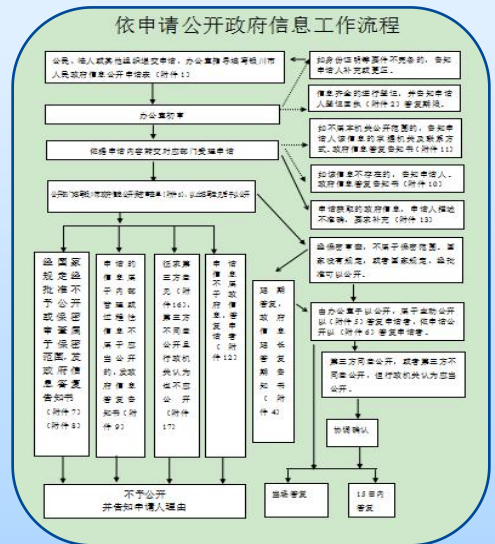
依申请公开政府信息工作流程

公民、法人或其他组织递交申请，办公室指导填写银川市人民政府信息公开申请表（附件 1）

办公室初审

根据申请内容转交对应部门受理申请

如所提申请内容不明确的，告知申请人补充或更正。

信息涉及的由行政机关，告知申请人重新提出（附件 2）答复期限。

如不属本机关公开范围的，告知申请人该信息的掌握机关及联系方式，政府信息答复告知书（附件 11）

如该信息不存在的，告知申请人。政府信息答复告知书（附件 10）

申请获取的政府信息，申请人描述不准确，要求补充（附件 13）

公开/不公开/部分公开/延期申请（附件 5），出具答复意见书公开

经国家规定或批准不予公开或保密审查属于保密范围，发政府信息答复告知书（附件 7）（附件 8）

申请的信息属于内部管理或过程性信息不属于应当公开的，发政府信息答复告知书（附件 9）

征求第三方意见（附件 16），第三方不同意公开且行政机关认为不应公开（附件 17）

申请信息不予公开且无政府信息答复告知书（附件 12）

延期答复，政府信息答复延期告知书（附件 4）

经保密审查，不属于保密范围，应按有关规定，或者需要征询意见，经批准可以公开。

由办公室予以公开，属于主动公开（附件 3）答复申请者，部分公开或（附件 6）答复申请者。

第三方同意公开，或者第三方不同意公开，但行政机关认为应当公开。

协调确认

不予公开
并告知申请人理由

当场答复

15 日内答复